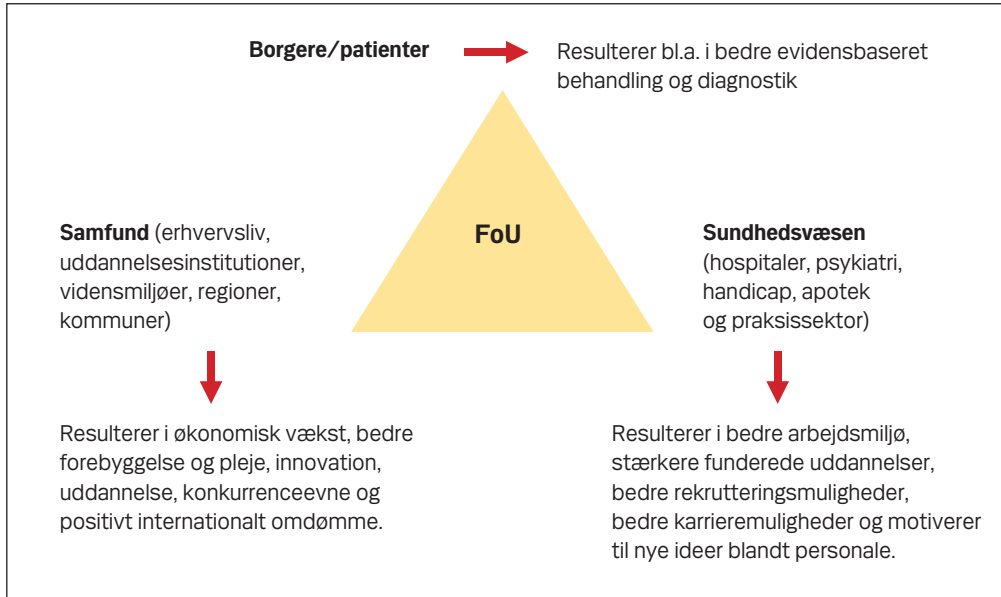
**Borgere/patienter**

Resulterer bl.a. i bedre evidensbaseret behandling og diagnostik

**FoU**

**Samfund** (erhvervsliv, uddannelsesinstitutioner, vidensmiljøer, regioner, kommuner)

**Sundhedsvæsen** (hospitaler, psykiatri, handicap, apotek og praksissektor)

Resulterer i økonomisk vækst, bedre forebyggelse og pleje, innovation, uddannelse, konkurrenceevne og positivt internationalt omdømme.

Resulterer i bedre arbejdsmiljø, stærkere funderede uddannelser, bedre rekrutteringsmuligheder, bedre karrieremuligheder og motiverer til nye ideer blandt personale.